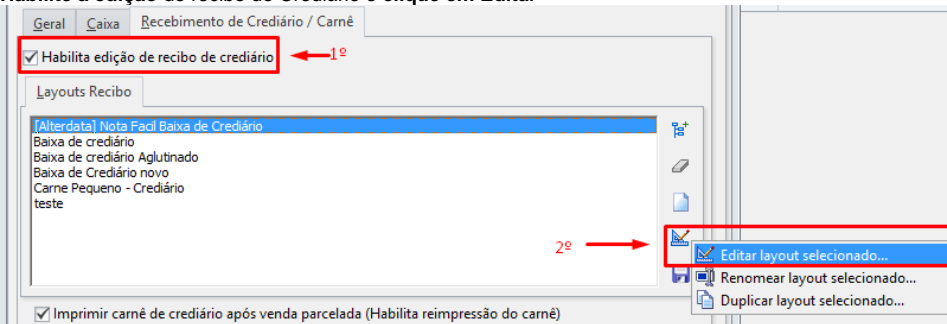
Habilite a edição do recibo de Crediário e clique em Editar

Geral | Caixa | Recebimento de Crediário / Carnê

☑ Habilita edição de recibo de crediário

1º

Layouts Recibo

[Alterdata] Nota Facil Baixa de Crediário
Baixa de crediário
Baixa de crediário Aglutinado
Baixa de Crediário novo
Carne Pequeno - Crediário
teste

2º

Editar layout selecionado...
Renomear layout selecionado...
Duplicar layout selecionado...

☑ Imprimir carnê de crediário após venda parcelada (Habilita reimpressão do carnê)